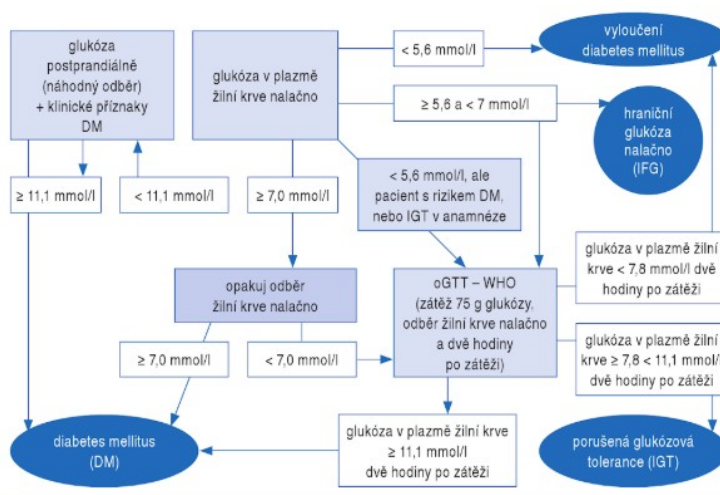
glukóza postprandiálně (náhodný odběr) + klinické příznaky DM

glukóza v plazmě žilní krve nalačno

< 5,6 mmol/l

vyloučení diabetes mellitus

≥ 5,6 a < 7 mmol/l

hraniční glukóza nalačno (IFG)

≥ 11,1 mmol/l

< 11,1 mmol/l

≥ 7,0 mmol/l

< 5,6 mmol/l, ale pacient s rizikem DM, nebo IGT v anamnéze

glukóza v plazmě žilní krve < 7,8 mmol/l dvě hodiny po zátěži

opakuj odběr žilní krve nalačno

oGTT – WHO (zátěž 75 g glukózy, odběr žilní krve nalačno a dvě hodiny po zátěži)

≥ 7,0 mmol/l

< 7,0 mmol/l

glukóza v plazmě žilní krve ≥ 7,8 < 11,1 mmol/l dvě hodiny po zátěži

diabetes mellitus (DM)

glukóza v plazmě žilní krve ≥ 11,1 mmol/l dvě hodiny po zátěži

porušená glukózová tolerance (IGT)